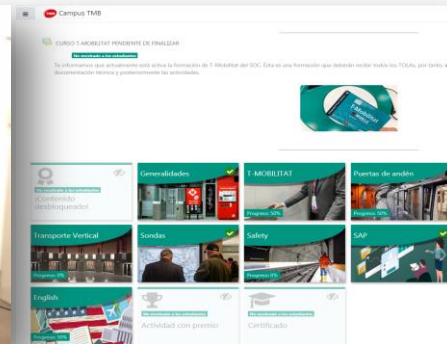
Campus TMB

CURSO T-MOBILITAT PENDIENTE DE FINALIZAR

No mostrado a los estudiantes

Te informamos que actualmente está activa la formación de T-Mobilitat del SOC. Esta es una formación que deberán realizar todos los TOUAs, por tanto, documentación técnica y posteriormente las actividades.

No mostrado a los estudiantes
¡Contenido desbloqueado!

Generalidades

T-MOBILITAT
Progreso: 50%

Puertas de andén
Progreso: 50%

Transporte Vertical
Progreso: 0%

Sondas

Safety
Progreso: 0%

SAP

English
Progreso: 50%

No mostrado a los estudiantes
Actividad con premio

No mostrado a los estudiantes
Certificado